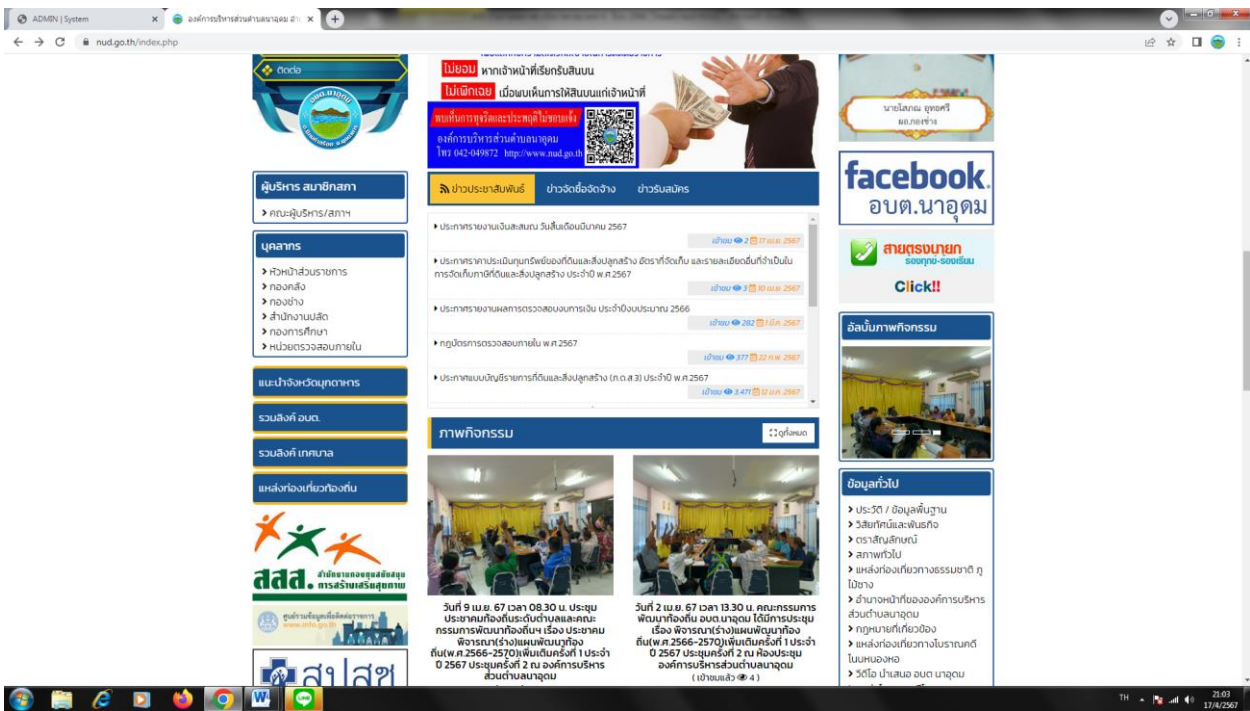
ADMIN | System
องค์การบริหารส่วนตำบลนาอุดม
nud.go.th/index.php

ติดต่อ

ไม่ยอม หากเจ้าหน้าที่เรียกรับสินบน
ไม่เพิกเฉย เมื่อพบเห็นการให้สินบนแก่เจ้าหน้าที่
พบเห็นการทุจริตและประพฤติมิชอบแจ้ง
องค์การบริหารส่วนตำบลนาอุดม
โทร 042-049872 http://www.nud.go.th

นายโสภณ ยุทธศรี
นอ.กองช่าง

facebook.
อบต.นาอุดม

สายตรงนายก
รองทุกข์-รองเรียน
Click!!

ผู้บริหาร สมาชิกสภา
คณะผู้บริหาร/สภาฯ

บุคลากร
หัวหน้าส่วนราชการ
กองคลัง
กองช่าง
สำนักงานปลัด
กองการศึกษา
หน่วยตรวจสอบภายใน

แนะนำจังหวัดมุกดาหาร
รวมลิงค์ อบต.
รวมลิงค์ เทศบาล
แหล่งท่องเที่ยวท้องถิ่น

สสส. สำนักงานกองทุนสนับสนุนการสร้างเสริมสุขภาพ

ศูนย์ข้อมูลข่าวสาร www.info.go.th

สปสช

ข่าวประชาสัมพันธ์ ข่าวจัดซื้อจัดจ้าง ข่าวรับสมัคร

ประกาศรายงานเงินสะสมณ วันสิ้นเดือนมีนาคม 2567
เข้าชม 2 17 เม.ย. 2567

ประกาศราคาประเมินทุนทรัพย์ของที่ดินและสิ่งปลูกสร้าง อัตราที่จัดเก็บ และรายละเอียดอื่นที่จำเป็นในการจัดเก็บภาษีที่ดินและสิ่งปลูกสร้าง ประจำปี พ.ศ.2567
เข้าชม 3 10 เม.ย. 2567

ประกาศรายงานผลการตรวจสอบงบการเงิน ประจำปีงบประมาณ 2566
เข้าชม 282 1 มี.ค. 2567

กฎบัตรการตรวจสอบภายใน พ.ศ.2567
เข้าชม 377 22 ก.พ. 2567

ประกาศแบบบัญชีรายการที่ดินและสิ่งปลูกสร้าง (ภ.ด.ส.3) ประจำปี พ.ศ.2567
เข้าชม 3,471 12 ม.ค. 2567

อัลบั้มภาพกิจกรรม

ภาพกิจกรรม
ดูทั้งหมด

วันที่ 9 เม.ย. 67 เวลา 08.30 น. ประชุมประชาคมท้องถิ่นระดับตำบลและคณะกรรมการพัฒนาท้องถิ่นฯ เรื่อง ประชาคมพิจารณา(ร่าง)แผนพัฒนาท้องถิ่น(พ.ศ.2566-2570)เพิ่มเติมครั้งที่ 1 ประจำปี 2567 ประชุมครั้งที่ 2 ณ องค์การบริหารส่วนตำบลนาอุดม

วันที่ 2 เม.ย. 67 เวลา 13.30 น. คณะกรรมการพัฒนาท้องถิ่น อบต.นาอุดม ได้มีการประชุม เรื่อง พิจารณา(ร่าง)แผนพัฒนาท้องถิ่น(พ.ศ.2566-2570)เพิ่มเติมครั้งที่ 1 ประจำปี 2567 ประชุมครั้งที่ 2 ณ ห้องประชุมองค์การบริหารส่วนตำบลนาอุดม
( เข้าชมแล้ว 4 )

ข้อมูลทั่วไป
ประวัติ / ข้อมูลพื้นฐาน
วิสัยทัศน์และพันธกิจ
ตราสัญลักษณ์
สภาพทั่วไป
แหล่งท่องเที่ยวทางธรรมชาติ ภูโป่งจาง
อำนาจหน้าที่ขององค์การบริหารส่วนตำบลนาอุดม
กฎหมายที่เกี่ยวข้อง
แหล่งท่องเที่ยวทางโบราณคดี โนนหนองหอ
วีดีโอ นำเสนอ อบต นาอุดม

TH 21:03 17/4/2567